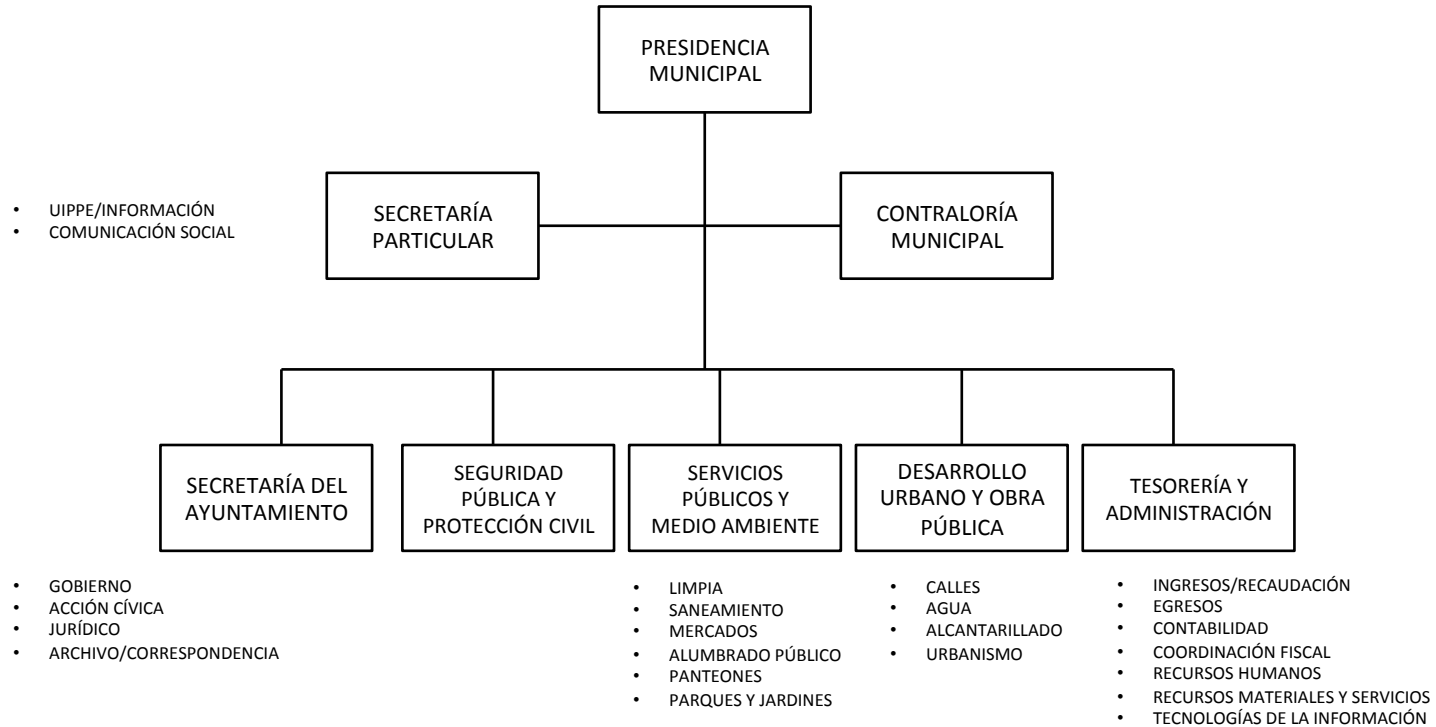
PRESIDENCIA MUNICIPAL

- UIPPE/INFORMACIÓN
- COMUNICACIÓN SOCIAL

SECRETARÍA PARTICULAR

CONTRALORÍA MUNICIPAL

SECRETARÍA DEL AYUNTAMIENTO

SEGURIDAD PÚBLICA Y PROTECCIÓN CIVIL

SERVICIOS PÚBLICOS Y MEDIO AMBIENTE

DESARROLLO URBANO Y OBRA PÚBLICA

TESORERÍA Y ADMINISTRACIÓN

- GOBIERNO
- ACCIÓN CÍVICA
- JURÍDICO
- ARCHIVO/CORRESPONDENCIA

- LIMPIA
- SANEAMIENTO
- MERCADOS
- ALUMBRADO PÚBLICO
- PANTEONES
- PARQUES Y JARDINES

- CALLES
- AGUA
- ALCANTARILLADO
- URBANISMO

- INGRESOS/RECAUDACIÓN
- EGRESOS
- CONTABILIDAD
- COORDINACIÓN FISCAL
- RECURSOS HUMANOS
- RECURSOS MATERIALES Y SERVICIOS
- TECNOLOGÍAS DE LA INFORMACIÓN